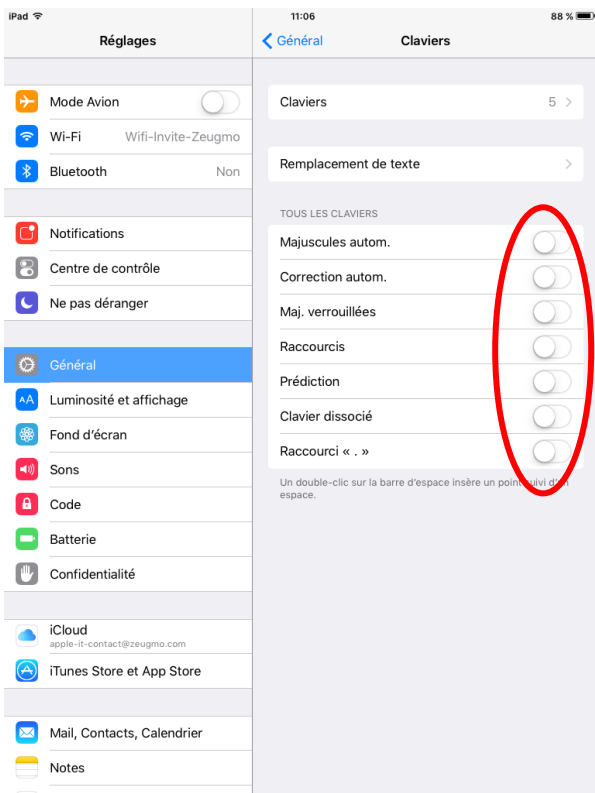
iPad

11:06

88 %

Réglages

Mode Avion

Wi-Fi Wifi-Invite-Zeugmo

Bluetooth Non

Notifications

Centre de contrôle

Ne pas déranger

Général

Luminosité et affichage

Fond d'écran

Sons

Code

Batterie

Confidentialité

iCloud
apple-it-contact@zeugmo.com

iTunes Store et App Store

Mail, Contacts, Calendrier

Notes

‹ Général

Claviers

Claviers 5 ›

Remplacement de texte ›

TOUS LES CLAVIERS

Majuscules autom.

Correction autom.

Maj. verrouillées

Raccourcis

Prédiction

Clavier dissocié

Raccourci « . »

Un double-clic sur la barre d'espace insère un point suivi d'un espace.